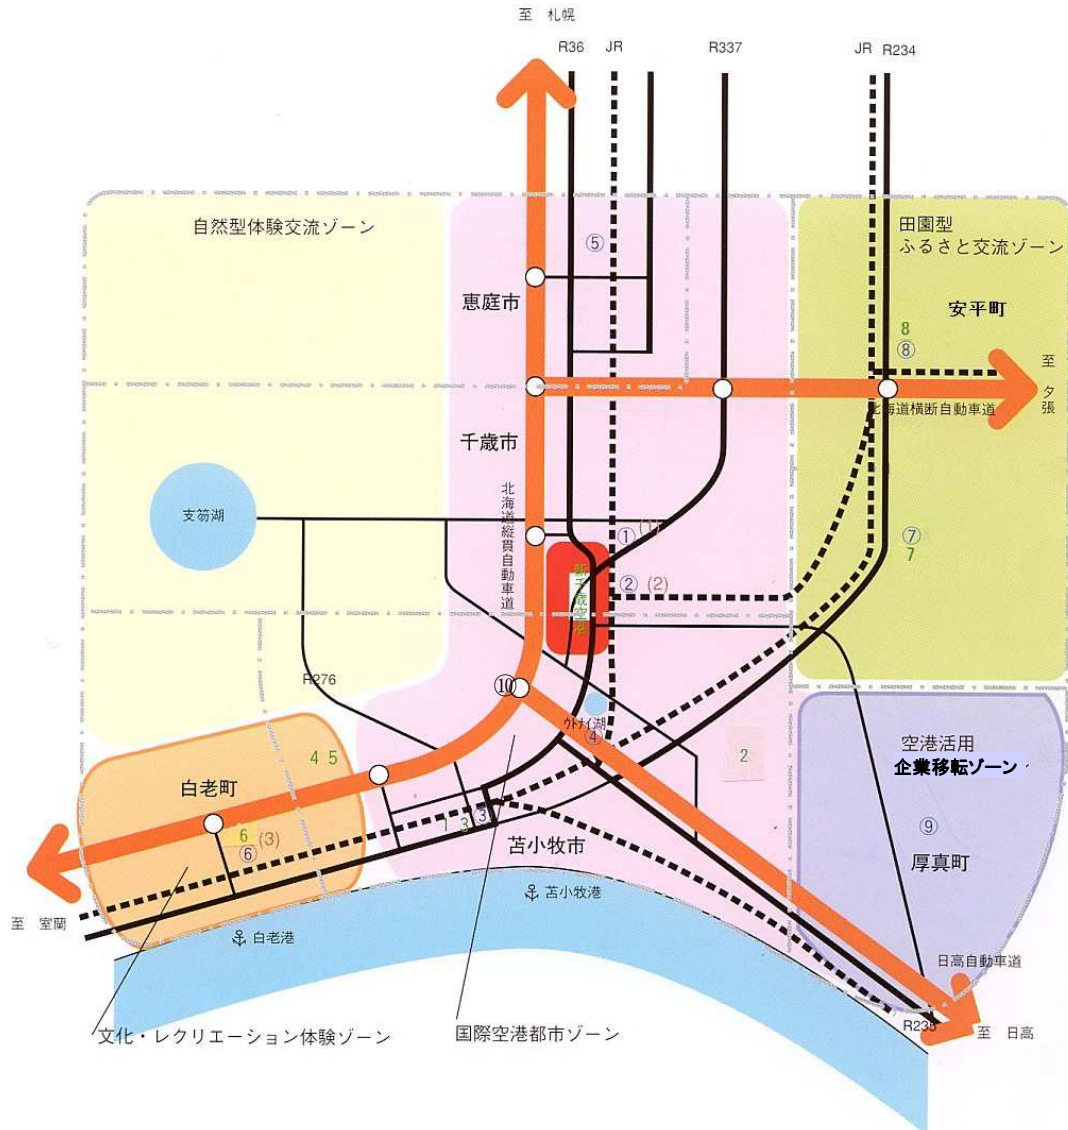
至 札幌

R36 JR R337 JR R234

自然型体験交流ゾーン

田園型
ふるさと交流ゾーン

⑤

恵庭市

安平町

8
⑧

至
夕張

北海道横断自動車道

千歳市

北海道縦貫自動車道

支笏湖

① (1)

新千歳空港

② (2)

⑦
7

R276

⑩

ウトナイ湖
④

2

空港活用
企業移転ゾーン

4 5

白老町

1 3 3

6
⑥ (3)

⑨

苫小牧市

厚真町

苫小牧港

至 室蘭

白老港

日高自動車道

R235

至 日高

文化・レクリエーション体験ゾーン

国際空港都市ゾーン